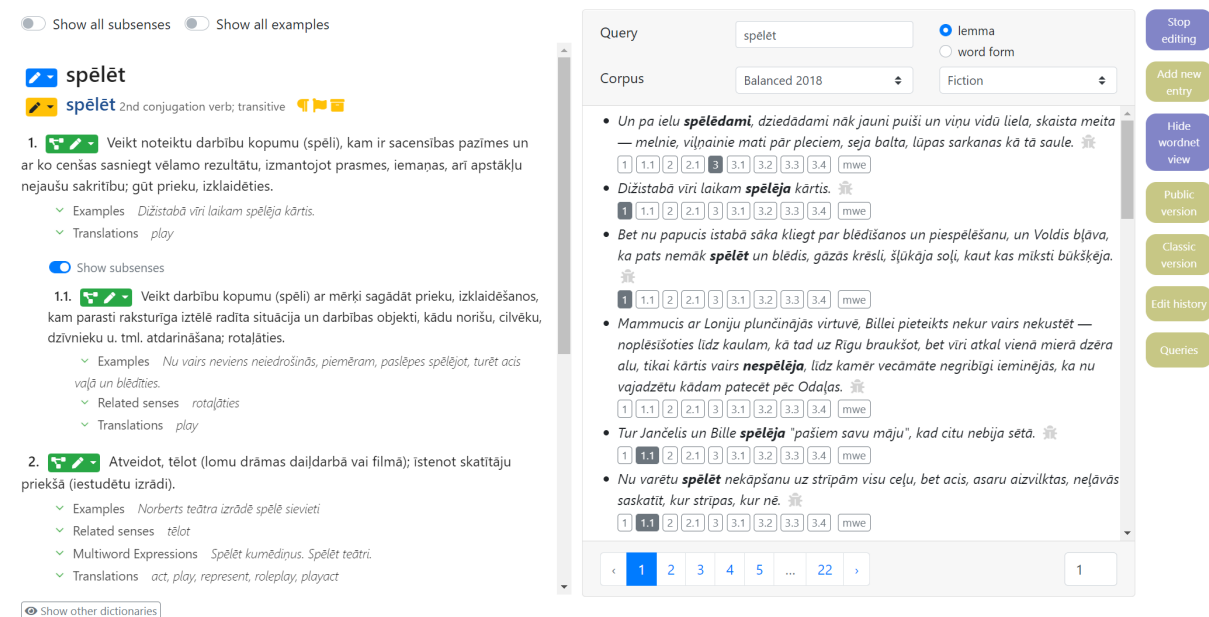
Show all subsenses Show all examples

spēlēt

spēlēt 2nd conjugation verb; transitive

1. Veikt noteiktu darbību kopumu (spēli), kam ir sacensības pazīmes un ar ko cenšas sasniegt vēlamo rezultātu, izmantojot prasmes, iemaņas, arī apstākļu nejaušu sakritību; gūt prieku, izklaidēties.

Examples Dižistabā vīri laikam spēlēja kārtis.

Translations play

Show subsenses

1.1. Veikt darbību kopumu (spēli) ar mērķi sagādāt prieku, izklaidēšanos, kam parasti raksturīga iztēlē radīta situācija un darbības objekti, kādu norišu, cilvēku, dzīvnieku u. tml. atdarināšana; rotaļāties.

Examples Nu vairs neviens neiedrošinās, piemēram, paslēpes spēlējot, turēt acis vaļā un blēdīties.

Related senses rotaļāties

Translations play

2. Atveidot, tēlot (lomu drāmas daiļdarbā vai filmā); īstenot skatītāju priekšā (iestudētu izrādi).

Examples Norberts teātra izrādē spēlē sievieti

Related senses tēlot

Multiword Expressions Spēlēt kumēdiņus. Spēlēt teātri.

Translations act, play, represent, roleplay, playact

Show other dictionaries

Query spēlēt
lemma
word form

Corpus Balanced 2018 Fiction

• Un pa ielu spēlēdami, dziedādami nāk jauni puiši un viņu vidū liela, skaista meita — melnie, viļņainie mati pār pleciem, seja balta, lūpas sarkanas kā tā saule.
1 1.1 2 2.1 3 3.1 3.2 3.3 3.4 mwe

• Dižistabā vīri laikam spēlēja kārtis.
1 1.1 2 2.1 3 3.1 3.2 3.3 3.4 mwe

• Bet nu papucis istabā sāka kliegt par blēdīšanos un piespēlēšanu, un Voldis bļāva, ka pats nemāk spēlēt un blēdis, gāzās krēsli, šļūkāja soļi, kaut kas mīksti bukšķēja.
1 1.1 2 2.1 3 3.1 3.2 3.3 3.4 mwe

• Mammucis ar Loniju plunčinājās virtuvē, Billei pieteikts nekur vairs nekustēt — noplēsīšoties līdz kaulam, kā tad uz Rīgu braukšot, bet vīri atkal vienā mierā dzēra alu, tikai kārtis vairs nespēlēja, līdz kamēr vecāmāte negribīgi ieminējās, ka nu vajadzētu kādam patecēt pēc Odaļas.
1 1.1 2 2.1 3 3.1 3.2 3.3 3.4 mwe

• Tur Jančelis un Bille spēlēja "pašiem savu māju", kad citu nebija sētā.
1 1.1 2 2.1 3 3.1 3.2 3.3 3.4 mwe

• Nu varētu spēlēt nekāpšanu uz strīpām visu ceļu, bet acis, asaru aizvilktas, neļāvās saskatīt, kur strīpas, kur nē.
1 1.1 2 2.1 3 3.1 3.2 3.3 3.4 mwe

‹ 1 2 3 4 5 ... 22 › 1

Stop editing
Add new entry
Hide wordnet view
Public version
Classic version
Edit history
Queries